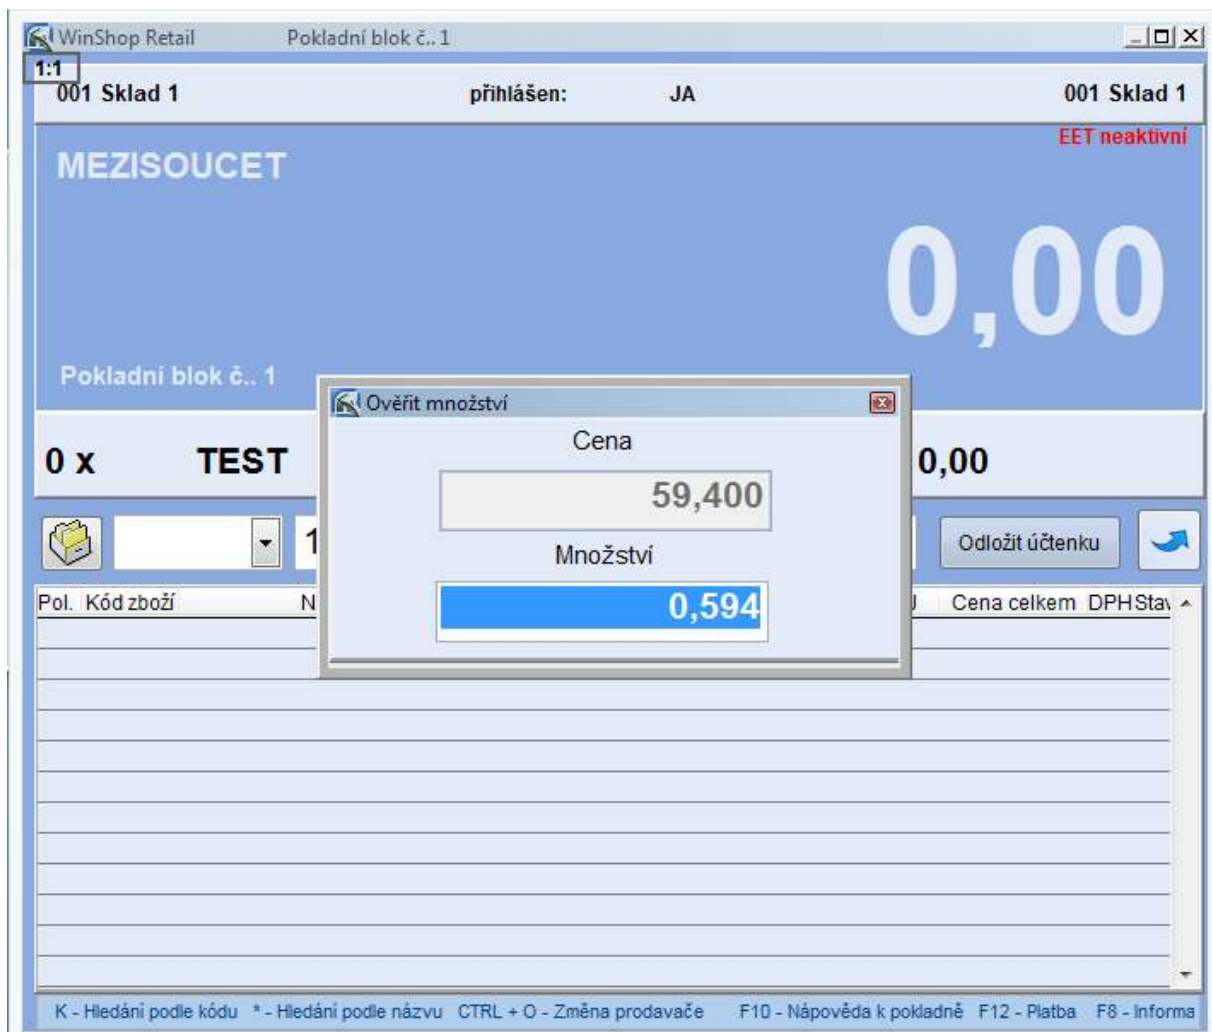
WinShop Retail Pokladní blok č.. 1

1:1

001 Sklad 1 přihlášen: JA 001 Sklad 1

EET neaktivní

MEZISOUCET

0,00

Pokladní blok č.. 1

Ověřit množství

Cena

59,400

Množství

0,594

0 x TEST 0,00

1

Odložit účtenku

Pol. Kód zboží N Cena celkem DPH Stav

K - Hledání podle kódu * - Hledání podle názvu CTRL + O - Změna prodavače F10 - Nápověda k pokladně F12 - Platba F8 - Informa